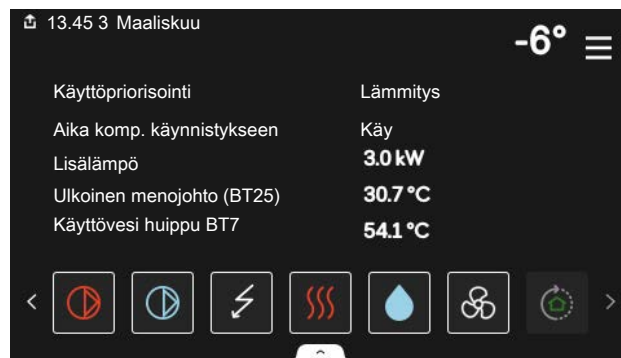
13.45 3 Maaliskuu

-6°

| | |
|---|---|
| Käyttöpriorisointi | Lämmitys |
| Aika komp. käynnistykseen | Käy |
| Lisälämpö | 3.0 kW |
| Ulkoinen menojohto (BT25) | 30.7 °C |
| Käyttövesi huippu BT7 | 54.1 °C |